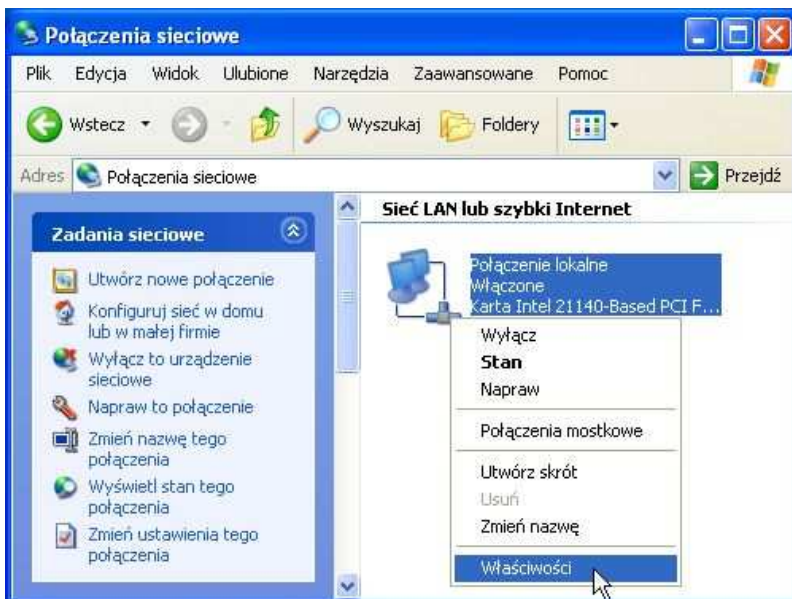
Połączenia sieciowe

Plik Edycja Widok Ulubione Narzędzia Zaawansowane Pomoc

Wstecz Wyszukaj Foldery

Adres Połączenia sieciowe Przejdź

Zadania sieciowe

Utwórz nowe połączenie
Konfiguruj sieć w domu lub w małej firmie
Wyłącz to urządzenie sieciowe
Napraw to połączenie
Zmień nazwę tego połączenia
Wyświetl stan tego połączenia
Zmień ustawienia tego połączenia

Sieć LAN lub szybki Internet

Połączenie lokalne
Włączone
Karta Intel 21140-Based PCI F...

Wyłącz
Stan
Napraw
Połączenia mostkowe
Utwórz skrót
Usuń
Zmień nazwę
Właściwości